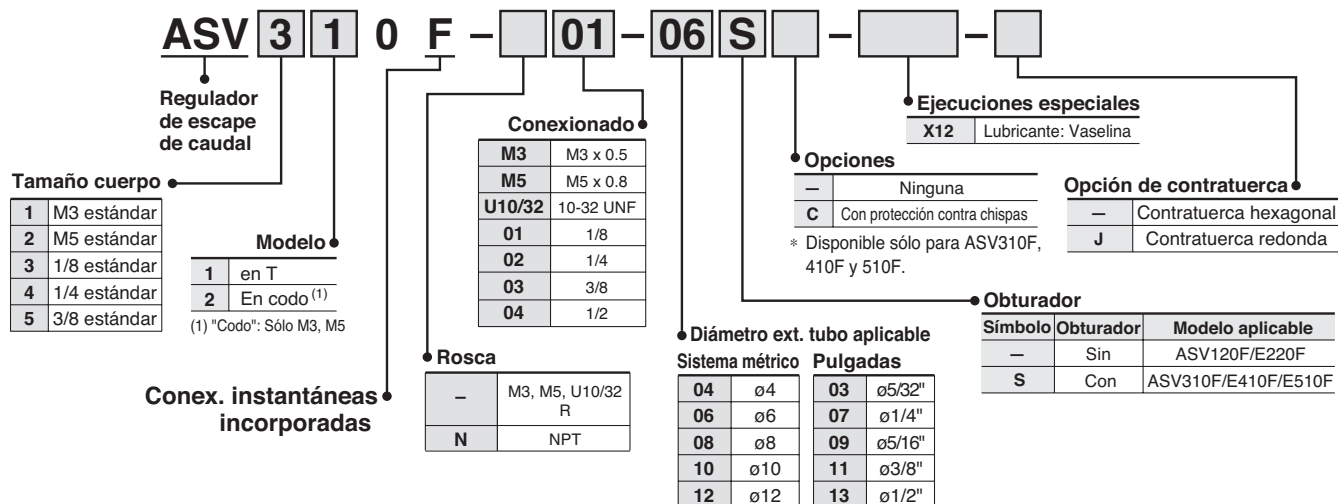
ASV 3 1 0 F – 01 – 06 S – –

Regulador de escape de caudal

Tamaño cuerpo

| 1 | M3 estándar |
|---|---|
| 2 | M5 estándar |
| 3 | 1/8 estándar |
| 4 | 1/4 estándar |
| 5 | 3/8 estándar |

Modelo

| 1 | en T |
|---|---|
| 2 | En codo (1) |

(1) "Codo": Sólo M3, M5

Conex. instantáneas incorporadas

Conexionado

| M3 | M3 x 0.5 |
|---|---|
| M5 | M5 x 0.8 |
| U10/32 | 10-32 UNF |
| 01 | 1/8 |
| 02 | 1/4 |
| 03 | 3/8 |
| 04 | 1/2 |

Rosca

| – | M3, M5, U10/32 R |
|---|---|
| N | NPT |

Diámetro ext. tubo aplicable

Sistema métrico

| 04 | ø4 |
|---|---|
| 06 | ø6 |
| 08 | ø8 |
| 10 | ø10 |
| 12 | ø12 |

Pulgadas

| 03 | ø5/32" |
|---|---|
| 07 | ø1/4" |
| 09 | ø5/16" |
| 11 | ø3/8" |
| 13 | ø1/2" |

Ejecuciones especiales

| X12 | Lubricante: Vaselina |
|---|---|

Opciones

| – | Ninguna |
|---|---|
| C | Con protección contra chispas |

∗ Disponible sólo para ASV310F, 410F y 510F.

Opción de contratuerca

| – | Contratuerca hexagonal |
|---|---|
| J | Contratuerca redonda |

Obturador

| Símbolo | Obturador | Modelo aplicable |
|---|---|---|
| – | Sin | ASV120F/E220F |
| S | Con | ASV310F/E410F/E510F |